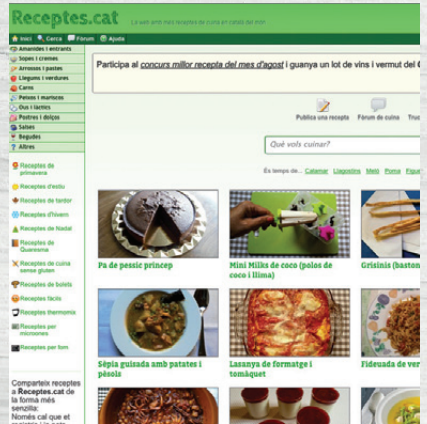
Receptes.cat
La web amb més receptes de cuina en català del món

Inici Cerca Fòrum Ajuda

Amanides i entrants
Sopes i cremes
Arrossos i pastes
Llegums i verdures
Carns
Peixos i mariscos
Ous i làctics
Postres i dolços
Salses
Begudes
Altres

Receptes de primavera
Receptes d'estiu
Receptes de tardor
Receptes d'hivern
Receptes de Nadal
Receptes de Quaresma
Receptes de cuina sense gluten
Receptes de bolets
Receptes fàcils
Receptes thermomix
Receptes per microones
Receptes per forn

Comparteix receptes a Receptes.cat de la forma més senzilla: Només cal que et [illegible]

Participa al concurs millor recepta del mes d'agost i guanya un lot de vins i vermut del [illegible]

Publica una recepta Fòrum de cuina Tru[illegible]

Què vols cuinar?

És temps de... Calamar Llagostins Meló Pinya Pipa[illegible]

Pa de pessic príncep
Mini Milks de coco (polos de coco i llima)
Grisinis (baston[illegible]
Sèpia guisada amb patates i pèsols
Lasanya de formatge i tomàquet
Fideuada de ver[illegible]